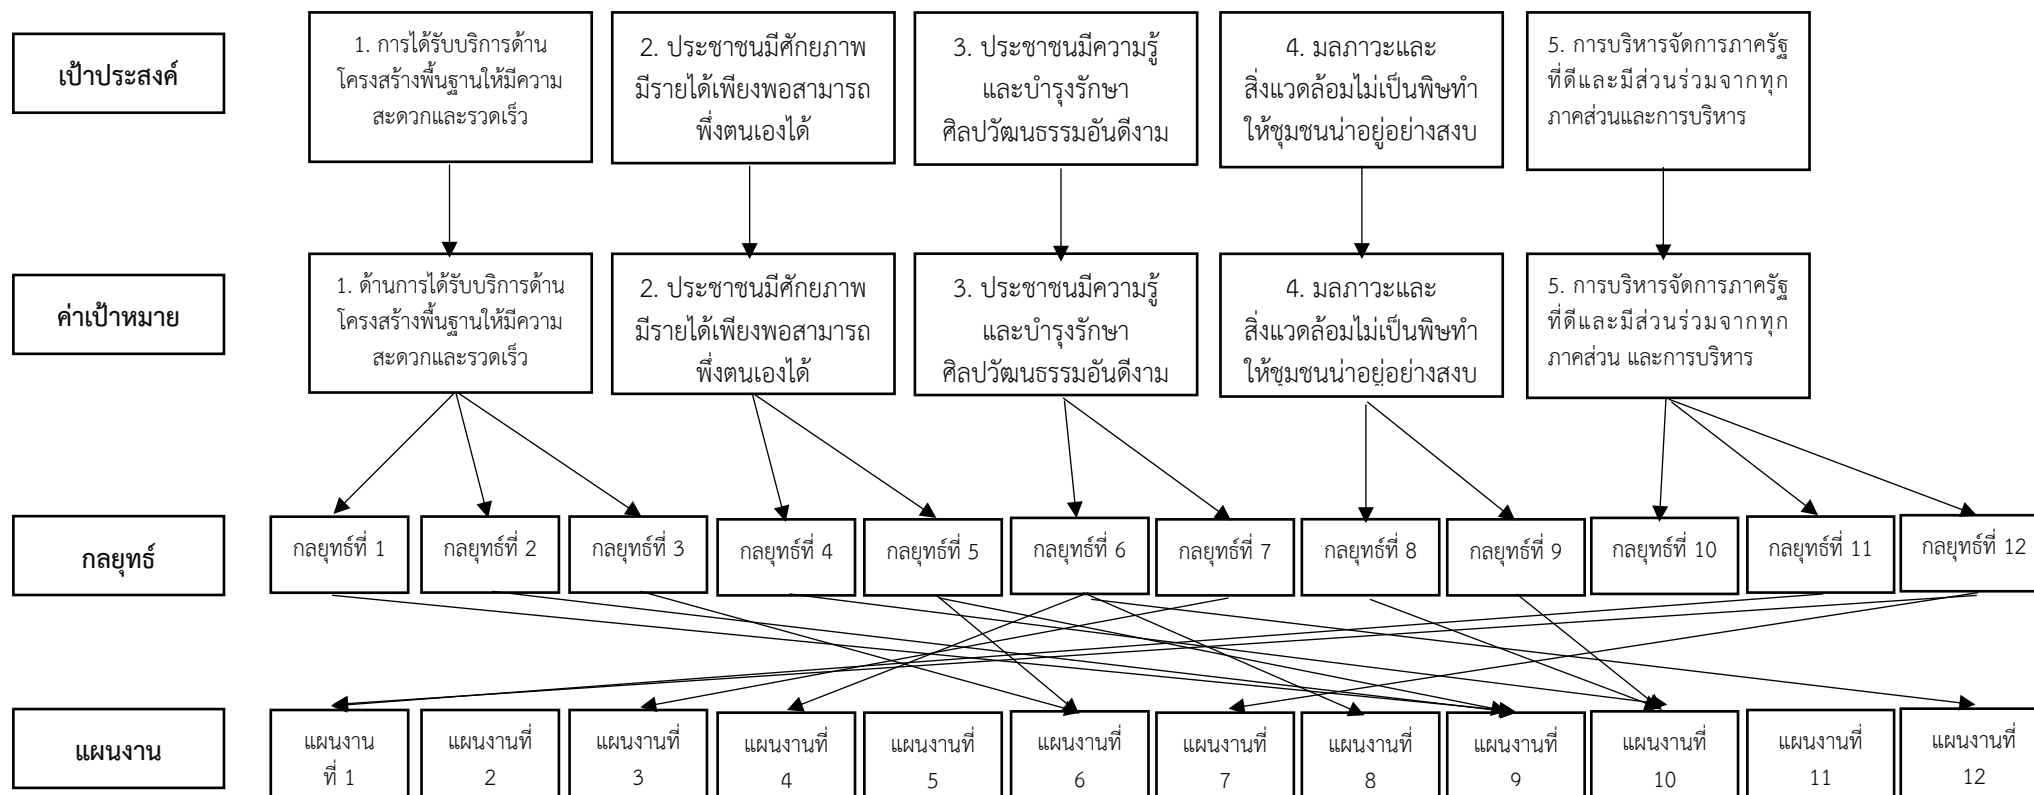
เป้าประสงค์

1. การได้รับบริการด้านโครงสร้างพื้นฐานให้มีความสะดวกและรวดเร็ว

2. ประชาชนมีศักยภาพมีรายได้เพียงพอสามารถพึ่งตนเองได้

3. ประชาชนมีความรู้และบำรุงรักษาศิลปวัฒนธรรมอันดีงาม

4. มลภาวะและสิ่งแวดล้อมไม่เป็นพิษทำให้ชุมชนน่าอยู่อย่างสงบ

5. การบริหารจัดการภาครัฐที่ดีและมีส่วนร่วมจากทุกภาคส่วนและการบริหาร

ค่าเป้าหมาย

1. ด้านการได้รับบริการด้านโครงสร้างพื้นฐานให้มีความสะดวกและรวดเร็ว

2. ประชาชนมีศักยภาพมีรายได้เพียงพอสามารถพึ่งตนเองได้

3. ประชาชนมีความรู้และบำรุงรักษาศิลปวัฒนธรรมอันดีงาม

4. มลภาวะและสิ่งแวดล้อมไม่เป็นพิษทำให้ชุมชนน่าอยู่อย่างสงบ

5. การบริหารจัดการภาครัฐที่ดีและมีส่วนร่วมจากทุกภาคส่วน และการบริหาร

กลยุทธ์

กลยุทธ์ที่ 1
กลยุทธ์ที่ 2
กลยุทธ์ที่ 3
กลยุทธ์ที่ 4
กลยุทธ์ที่ 5
กลยุทธ์ที่ 6
กลยุทธ์ที่ 7
กลยุทธ์ที่ 8
กลยุทธ์ที่ 9
กลยุทธ์ที่ 10
กลยุทธ์ที่ 11
กลยุทธ์ที่ 12

แผนงาน

แผนงานที่ 1
แผนงานที่ 2
แผนงานที่ 3
แผนงานที่ 4
แผนงานที่ 5
แผนงานที่ 6
แผนงานที่ 7
แผนงานที่ 8
แผนงานที่ 9
แผนงานที่ 10
แผนงานที่ 11
แผนงานที่ 12